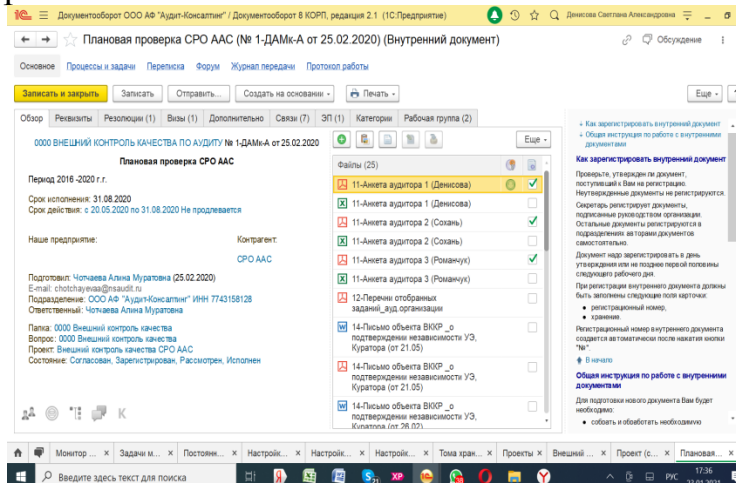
Документооборот ООО АФ "Аудит-Консалтинг" / Документооборот 8 КОРП, редакция 2.1 (1С:Предприятие)
Денисова Светлана Александровна

Плановая проверка СРО ААС (№ 1-ДАМк-А от 25.02.2020) (Внутренний документ)
Обсуждение

Основное Процессы и задачи Переписка Форум Журнал передачи Протокол работы

Записать и закрыть Записать Отправить... Создать на основании Печать Еще

Обзор Реквизиты Резолюции (1) Визы (1) Дополнительно Связи (7) ЭП (1) Категории Рабочая группа (2)

0000 ВНЕШНИЙ КОНТРОЛЬ КАЧЕСТВА ПО АУДИТУ № 1-ДАМк-А от 25.02.2020

Плановая проверка СРО ААС

Период 2016 -2020 г.г.

Срок исполнения: 31.08.2020
Срок действия: с 20.05.2020 по 31.08.2020 Не продлевается

Наше предприятие: Контрагент:
СРО ААС

Подготовил: Чотчаева Алина Муратовна (25.02.2020)
E-mail: chotchayevaa@nsaudit.ru
Подразделение: ООО АФ "Аудит-Консалтинг" ИНН 7743158128
Ответственный: Чотчаева Алина Муратовна

Папка: 0000 Внешний контроль качества
Вопрос: 0000 Внешний контроль качества
Проект: Внешний контроль качества СРО ААС
Состояние: Согласован, Зарегистрирован, Рассмотрен, Исполнен

Еще
Файлы (25)
11-Анкета аудитора 1 (Денисова)
11-Анкета аудитора 1 (Денисова)
11-Анкета аудитора 2 (Сохань)
11-Анкета аудитора 2 (Сохань)
11-Анкета аудитора 3 (Романчук)
11-Анкета аудитора 3 (Романчук)
12-Перечни отобранных заданий_ауд.организации
14-Письмо объекта ВККР _о подтверждении независимости УЭ, Куратора (от 21.05)
14-Письмо объекта ВККР _о подтверждении независимости УЭ, Куратора (от 21.05)
14-Письмо объекта ВККР _о подтверждении независимости УЭ, Куратора (от 26.02)

Как зарегистрировать внутренний документ
Общая инструкция по работе с внутренними документами

Как зарегистрировать внутренний документ
Проверьте, утвержден ли документ, поступивший к Вам на регистрацию. Неутвержденные документы не регистрируются.
Секретарь регистрирует документы, подписанные руководством организации. Остальные документы регистрируются в подразделениях авторами документов самостоятельно.
Документ надо зарегистрировать в день утверждения или не позднее первой половины следующего рабочего дня.
При регистрации внутреннего документа должны быть заполнены следующие поля карточки:
• регистрационный номер,
• хранение.
Регистрационный номер внутреннего документа создается автоматически после нажатия кнопки "№".
В начало
Общая инструкция по работе с внутренними документами
Для подготовки нового документа Вам будет необходимо:
• собрать и обработать необходимую

Монитор ... Задачи м... Постоянн... Настройк... Настройк... Настройк... Тома хран... Проекты Внешний ... Проект (с... Плановая...
Введите здесь текст для поиска
РУС 17:36